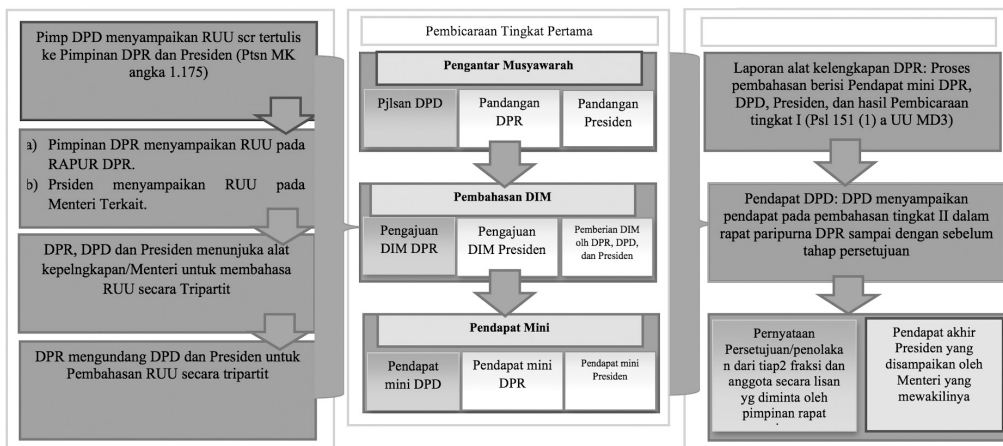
Pimp DPD menyampaikan RUU scr tertulis ke Pimpinan DPR dan Presiden (Ptsn MK angka 1.175)

a) Pimpinan DPR menyampaikan RUU pada RAPUR DPR.
b) Prsiden menyampaikan RUU pada Menteri Terkait.

DPR, DPD dan Presiden menunjuka alat kepelngkapan/Menteri untuk membahasa RUU secara Tripartit

DPR mengundang DPD dan Presiden untuk Pembahasan RUU secara tripartit

Pembicaraan Tingkat Pertama

Pengantar Musyawarah

Pjlsan DPD

Pandangan DPR

Pandangan Presiden

Pembahasan DIM

Pengajuan DIM DPR

Pengajuan DIM Presiden

Pemberian DIM olh DPR, DPD, dan Presiden

Pendapat Mini

Pendapat mini DPD

Pendapat mini DPR

Pendapat mini Presiden

Laporan alat kelengkapan DPR: Proses pembahasan berisi Pendapat mini DPR, DPD, Presiden, dan hasil Pembicaraan tingkat I (Psl 151 (1) a UU MD3)

Pendapat DPD: DPD menyampaikan pendapat pada pembahasan tingkat II dalam rapat paripurna DPR sampai dengan sebelum tahap persetujuan

Pernyataan Persetujuan/penolakan dari tiap2 fraksi dan anggota secara lisan yg diminta oleh pimpinan rapat

Pendapat akhir Presiden yang disampaikan oleh Menteri yang mewakilinya